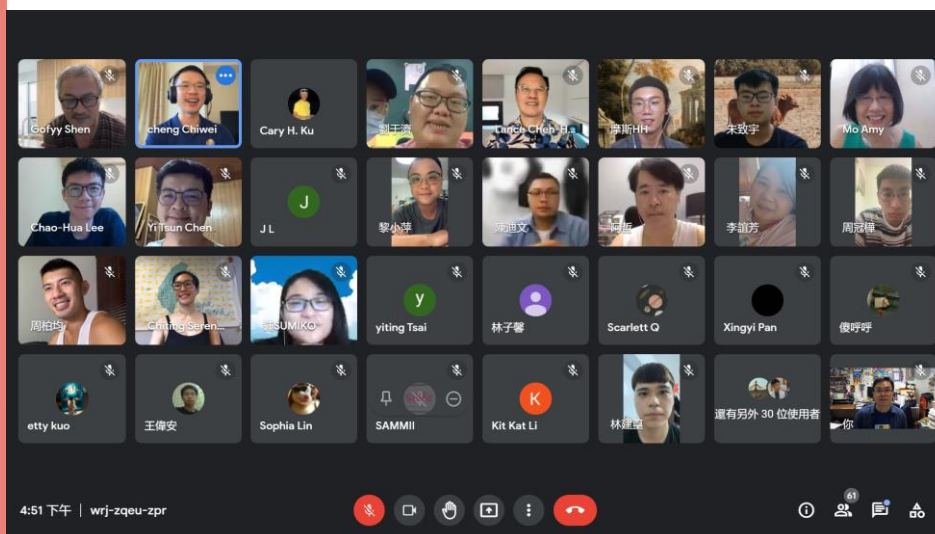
Gofyy Shen
cheng Chiwei
Cary H. Ku
劉王濱
Lance Chen-H.a
摩斯HH
宋致宇
Mo Amy

Chao-Hua Lee
Yi Tsun Chen
J
J L
黎小萍
陳迪文
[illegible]
李誼芳
周冠樺

周柏均
Ching Seren...
SUMIKO
y
yiting Tsai
林子馨
Scarlett Q
Xingyi Pan
傻呼呼

etty kuo
王偉安
Sophia Lin
SAMMII
K
Kit Kat Li
林建璋
還有另外 30 位使用者
你

4:51 下午 | wrj-zqeu-zpr
61